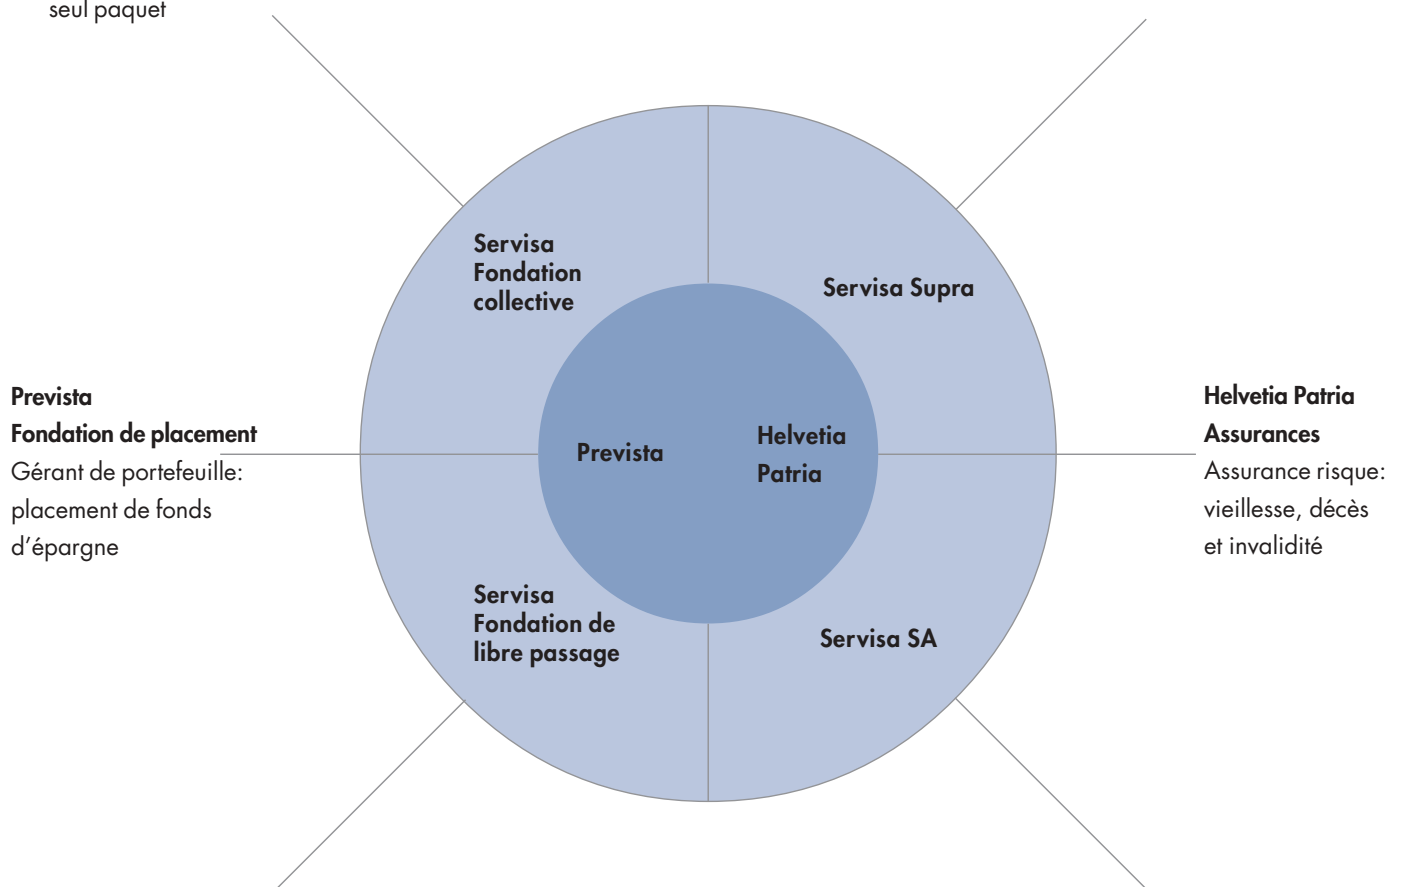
seul paquet

Servisa Fondation collective

Servisa Supra

Prevista
Fondation de placement
Gérant de portefeuille: placement de fonds d'épargne

Prevista

Helvetia Patria

Helvetia Patria
Assurances
Assurance risque: vieillesse, décès et invalidité

Servisa Fondation de libre passage

Servisa SA